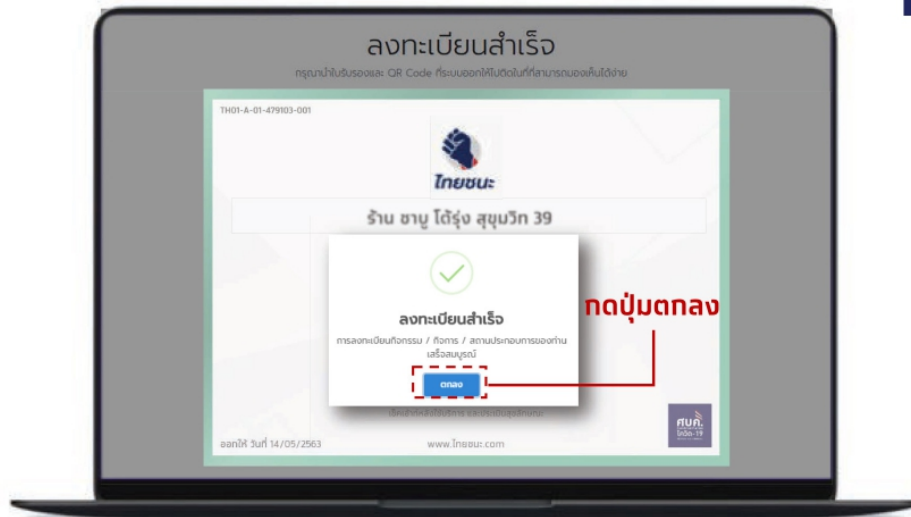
ลงทะเบียนสำเร็จ

กรุณานำใบรับรองและ QR Code ที่ระบบออกให้ไปติดในที่ที่สามารถมองเห็นได้ง่าย

TH01-A-01-479103-001

ไทยชนะ

ร้าน ชาบู โต้รุ่ง สุขุมวิท 39

ลงทะเบียนสำเร็จ

การลงทะเบียนกิจกรรม / กิจการ / สถานประกอบการของท่านเสร็จสมบูรณ์

ตกลง

กดปุ่มตกลง

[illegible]

ศบค. โควิด-19

ออกให้ วันที่ 14/05/2563

www.ไทยชนะ.com